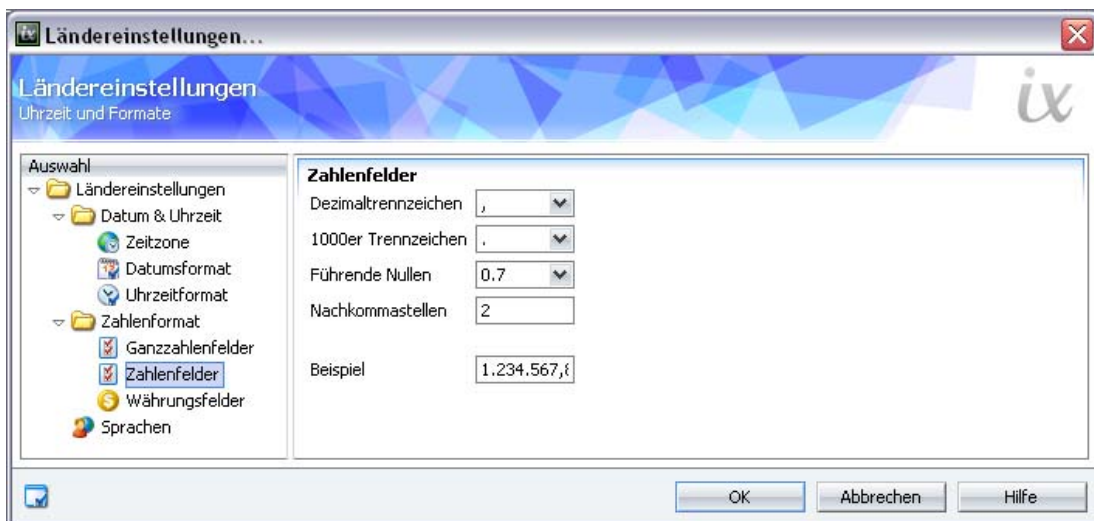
Ländereinstellungen...

Ländereinstellungen
Uhrzeit und Formate

ix

Auswahl
Ländereinstellungen
Datum & Uhrzeit
Zeitzone
Datumsformat
Uhrzeitformat
Zahlenformat
Ganzzahlenfelder
Zahlenfelder
Währungsfelder
Sprachen

Zahlenfelder
Dezimaltrennzeichen ,
1000er Trennzeichen .
Führende Nullen 0.7
Nachkommastellen 2

Beispiel 1.234.567,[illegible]

OK
Abbrechen
Hilfe